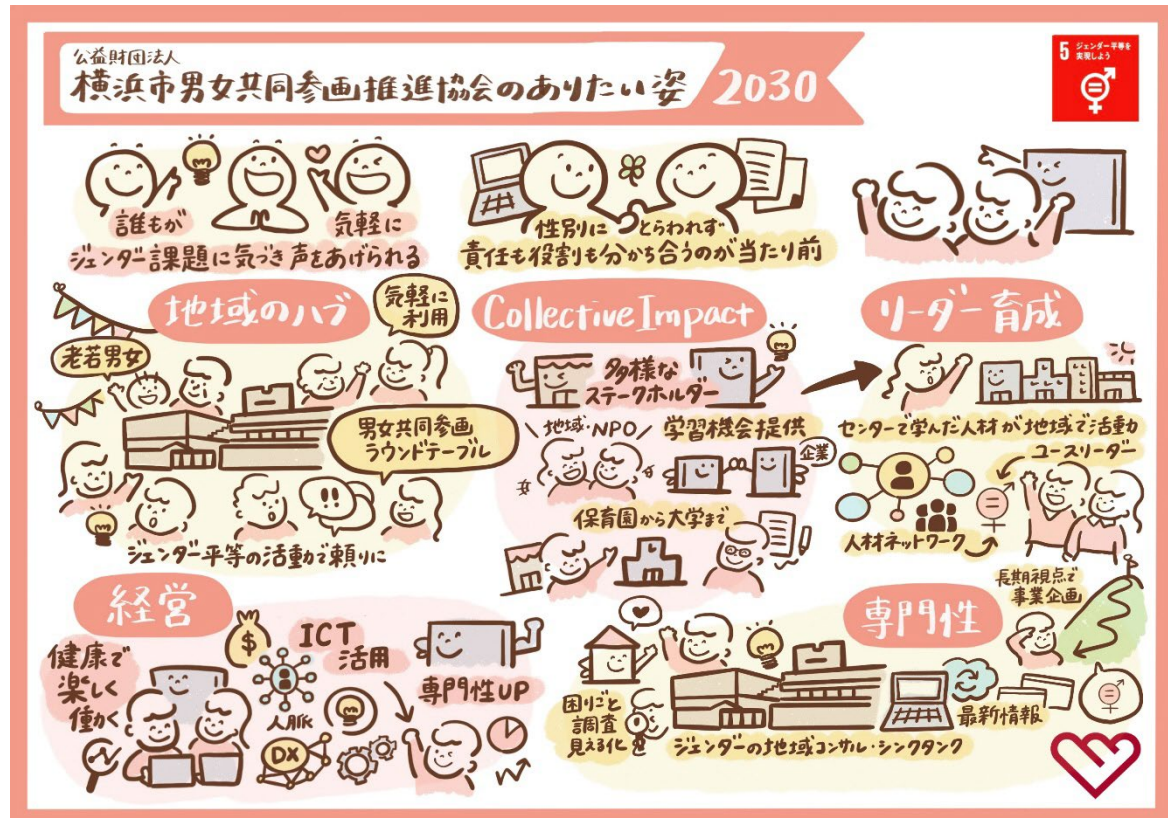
公益財団法人
横浜市男女共同参画推進協会のありたい姿 2030

5 ジェンダー平等を実現しよう

誰もが 気軽に
ジェンダー課題に気づき声をあげられる

性別にとらわれず
責任も役割も分かち合うのが当たり前

地域のハブ
気軽に利用
老若男女
男女共同参画ラウンドテーブル
ジェンダー平等の活動で頼りに

Collective Impact
多様なステークホルダー
地域・NPO
学習機会提供
企業
保育園から大学まで

リーダー育成
センターで学んだ人材が地域で活動
ユースリーダー
人材ネットワーク

経営
健康で楽しく働く
ICT活用
専門性UP
人脈
DX

専門性
長期視点で事業企画
困りごと調査見える化
ジェンダーの地域コンサル・シンクタンク
最新情報